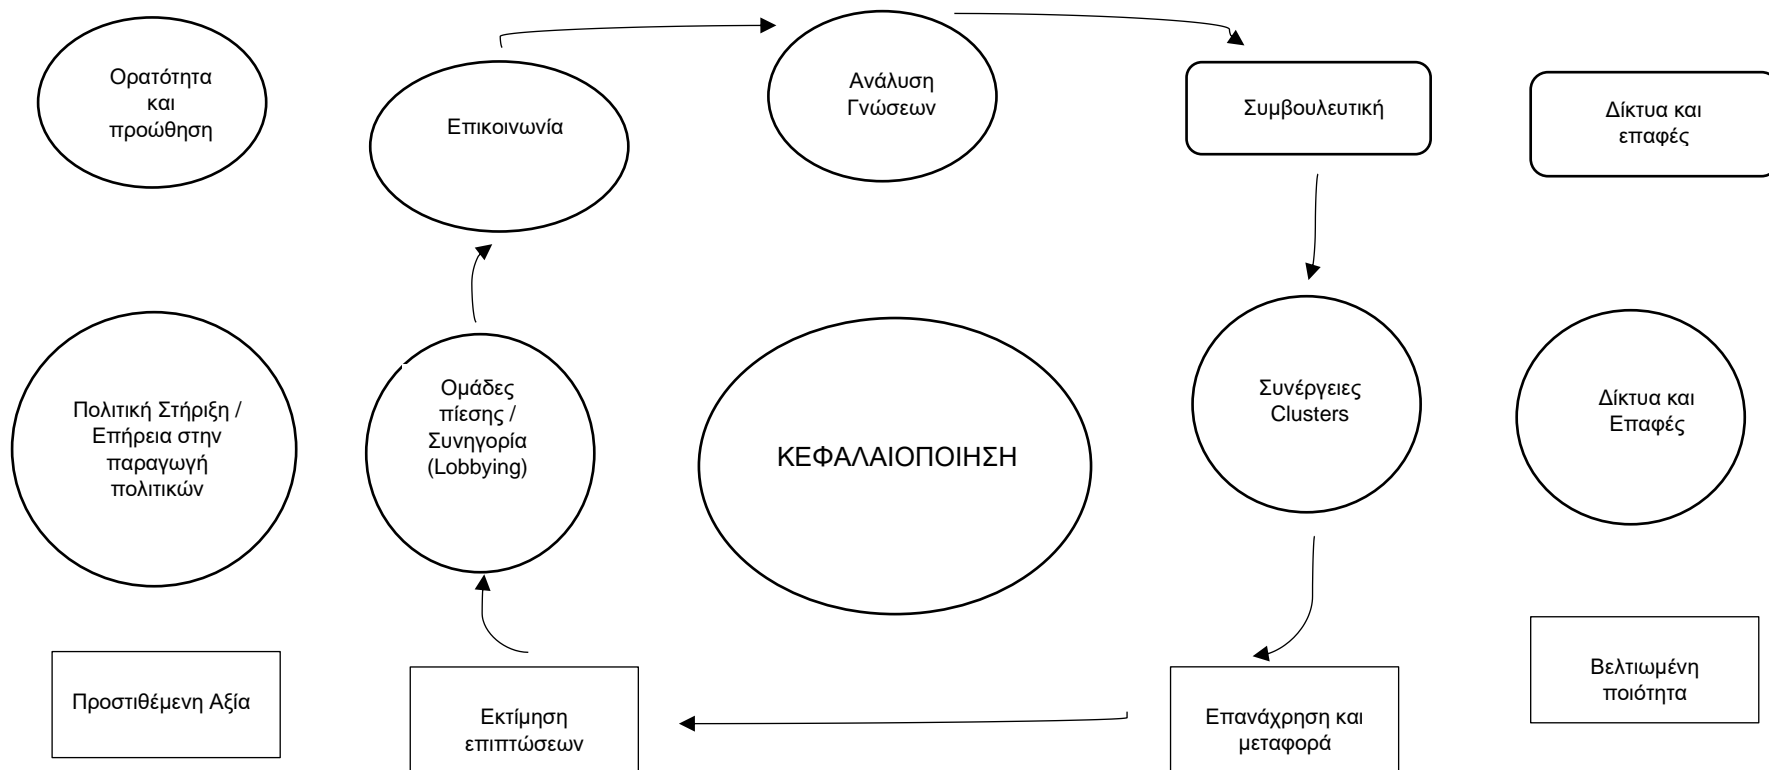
Ορατότητα και προώθηση

Επικοινωνία

Ανάλυση Γνώσεων

Συμβουλευτική

Δίκτυα και επαφές

Πολιτική Στήριξη / Επήρεια στην παραγωγή πολιτικών

Ομάδες πίεσης / Συνηγορία (Lobbying)

ΚΕΦΑΛΑΙΟΠΟΙΗΣΗ

Συνέργειες Clusters

Δίκτυα και Επαφές

Προστιθέμενη Αξία

Εκτίμηση επιπτώσεων

Επανάχρηση και μεταφορά

Βελτιωμένη ποιότητα